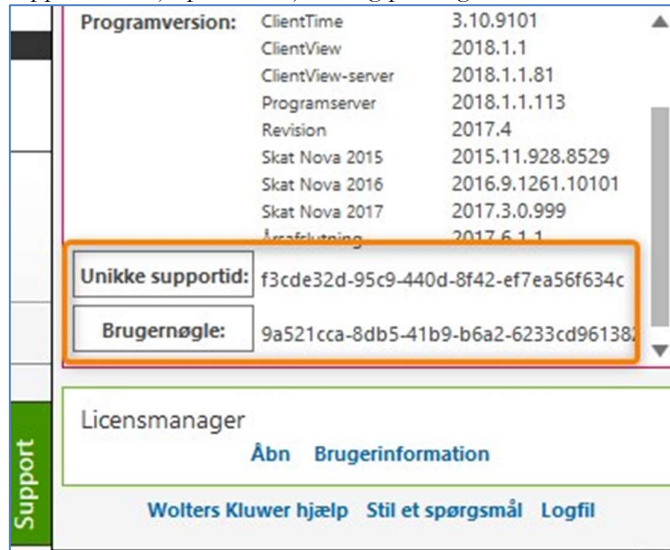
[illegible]

Programversion: ClientTime 3.10.9101
ClientView 2018.1.1
ClientView-server 2018.1.1.81
Programserver 2018.1.1.113
Revision 2017.4
Skat Nova 2015 2015.11.928.8529
Skat Nova 2016 2016.9.1261.10101
Skat Nova 2017 2017.3.0.999
Årsafslutning 2017.6.1.1

Unikke supportid: f3cde32d-95c9-440d-8f42-ef7ea56f634c

Brugernøgle: 9a521cca-8db5-41b9-b6a2-6233cd96138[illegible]

Licensmanager
Åbn Brugerinformation

Support

Wolters Kluwer hjælp Stil et spørgsmål Logfil